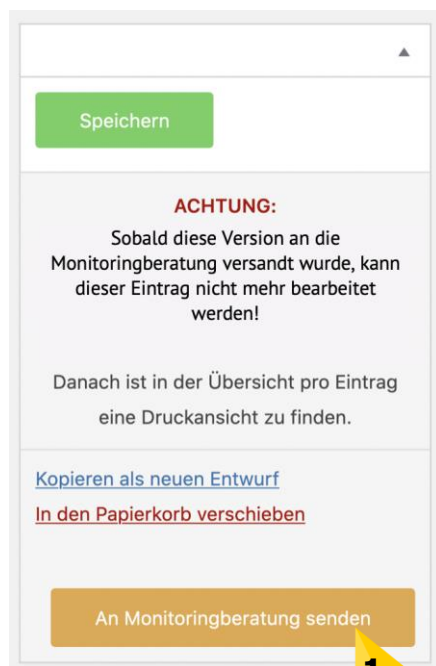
Speichern

ACHTUNG:

Sobald diese Version an die Monitoringberatung versandt wurde, kann dieser Eintrag nicht mehr bearbeitet werden!

Danach ist in der Übersicht pro Eintrag eine Druckansicht zu finden.

Kopieren als neuen Entwurf

In den Papierkorb verschieben

An Monitoringberatung senden